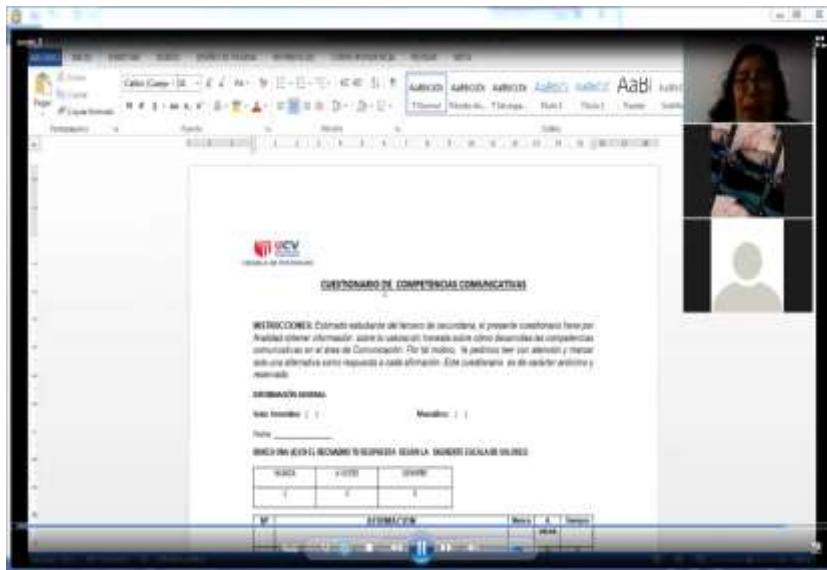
UCV

CUESTIONARIO DE COMPETENCIAS COMUNICATIVAS

INSTRUCCIONES: Estimado estudiante del tercero de secundaria, el presente cuestionario tiene por finalidad obtener información sobre la valoración honesta sobre cómo desarrollas las competencias comunicativas en el área de Comunicación. Por tal motivo, te pedimos leer con atención y marcar solo una alternativa como respuesta a cada afirmación. Este cuestionario es de carácter anónimo y reservado.

INFORMACIÓN GENERAL

Sexo: Femenino: ( ) Masculino: ( )

Fecha: ______________

MARCA UNA (X) EN EL RECUADRO TU RESPUESTA SEGÚN LA SIGUIENTE ESCALA DE VALORES

| NUNCA | A VECES | SIEMPRE |
|---|---|---|
| 1 | 2 | 3 |

| Nº | AFIRMACIÓN | Nunca | A veces | Siempre |
|---|---|---|---|---|

AaBbCcDc AaBbCcDc AaBbCc AaBbCc AaBbCc AaBl